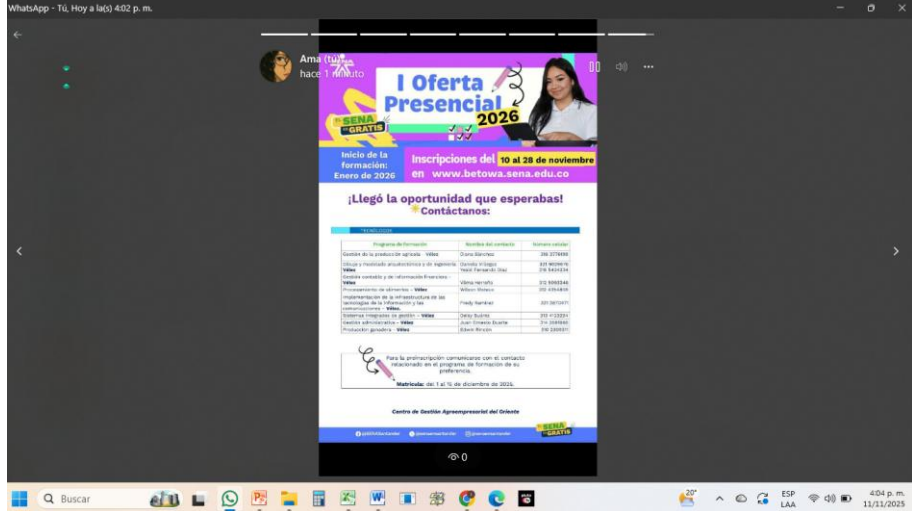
WhatsApp - Tú, Hoy a la(s) 4:02 p. m.

Ama (tú)
hace 1 minuto

I Oferta Presencial 2026

SENA GRATIS

Inicio de la formación: Enero de 2026

Inscripciones del 10 al 28 de noviembre en www.betowa.sena.edu.co

¡Llegó la oportunidad que esperabas! Contáctanos:

TECNÓLOGO

| Programa de formación | Nombre del contacto | Número celular |
|---|---|---|
| Gestión de la producción agrícola - Vélez | Diana Sánchez | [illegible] |
| Dibujo y modelado arquitectónico y de ingeniería - Vélez | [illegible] / Yesid Fernando Díaz | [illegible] |
| Gestión contable y de información financiera - Vélez | Vilma Harrafa | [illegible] |
| Procesamiento de alimentos - Vélez | Wilson Moreno | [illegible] |
| Implementación de la infraestructura de las tecnologías de la información y las comunicaciones - Vélez | Fredy Ramírez | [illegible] |
| Sistemas integrados de gestión - Vélez | Deisy Suárez | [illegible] |
| Gestión administrativa - Vélez | Juan Ernesto Duarte | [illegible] |
| Producción ganadera - Vélez | Edwin Rincón | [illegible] |

Para la preinscripción comunícate con el contacto relacionado en el programa de formación de su preferencia.

Matrícula: del 1 al 5 de diciembre de 2025.

Centro de Gestión Agroempresarial del Oriente

SENA GRATIS

@SENASantander @senasantander @senasantander

0

Buscar

20°

ESP LAA

4:04 p. m.
11/11/2025